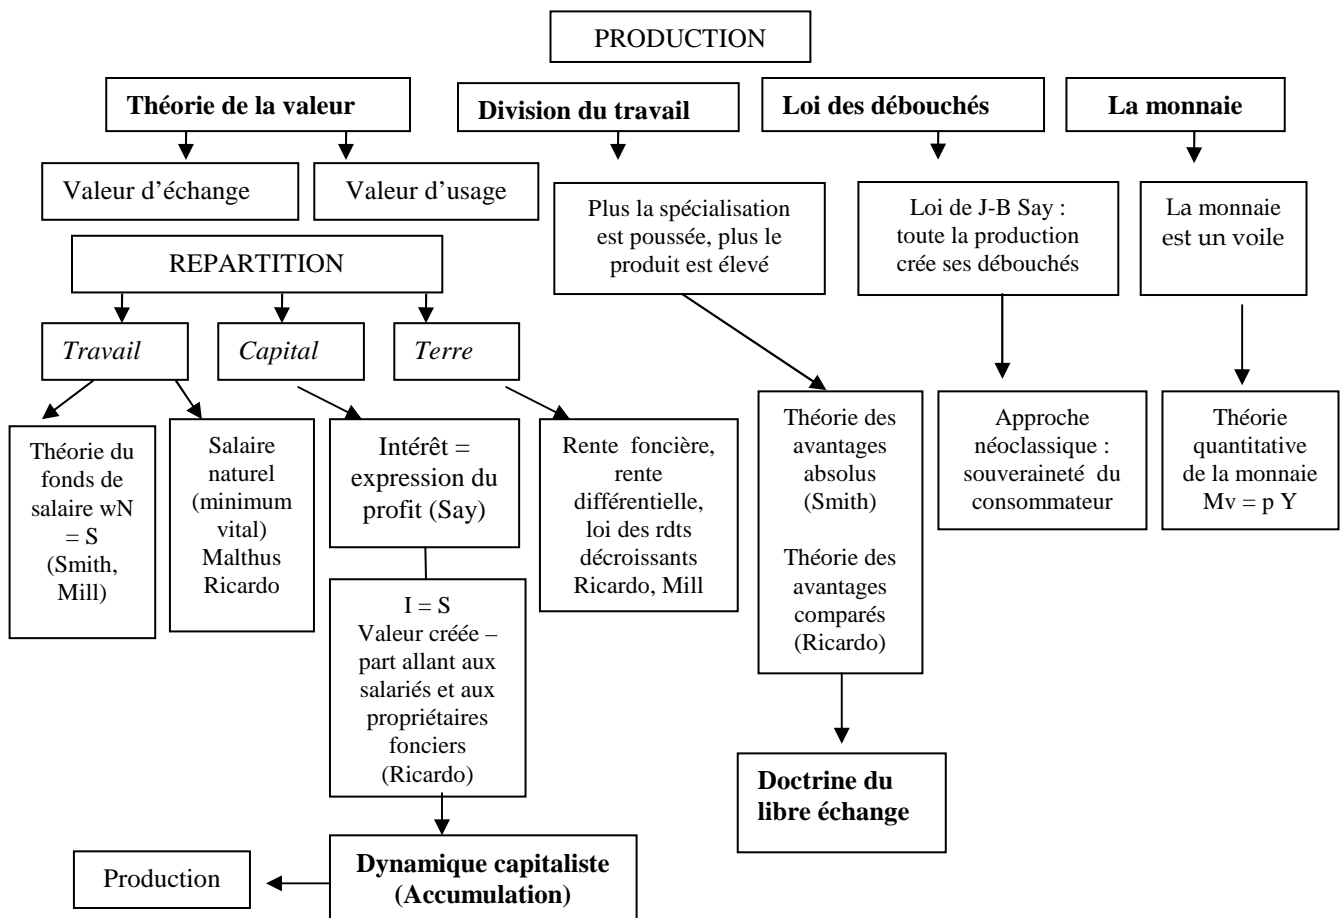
PRODUCTION

Théorie de la valeur

Division du travail

Loi des débouchés

La monnaie

Valeur d'échange

Valeur d'usage

Plus la spécialisation est poussée, plus le produit est élevé

Loi de J-B Say : toute la production crée ses débouchés

La monnaie est un voile

REPARTITION

Travail

Capital

Terre

Théorie du fonds de salaire wN = S (Smith, Mill)

Salaire naturel (minimum vital) Malthus Ricardo

Intérêt = expression du profit (Say)

Rente foncière, rente différentielle, loi des rdts décroissants Ricardo, Mill

Théorie des avantages absolus (Smith)

Théorie des avantages comparés (Ricardo)

Approche néoclassique : souveraineté du consommateur

Théorie quantitative de la monnaie $Mv = p\ Y$

I = S
Valeur créée – part allant aux salariés et aux propriétaires fonciers (Ricardo)

Doctrine du libre échange

Production

Dynamique capitaliste (Accumulation)